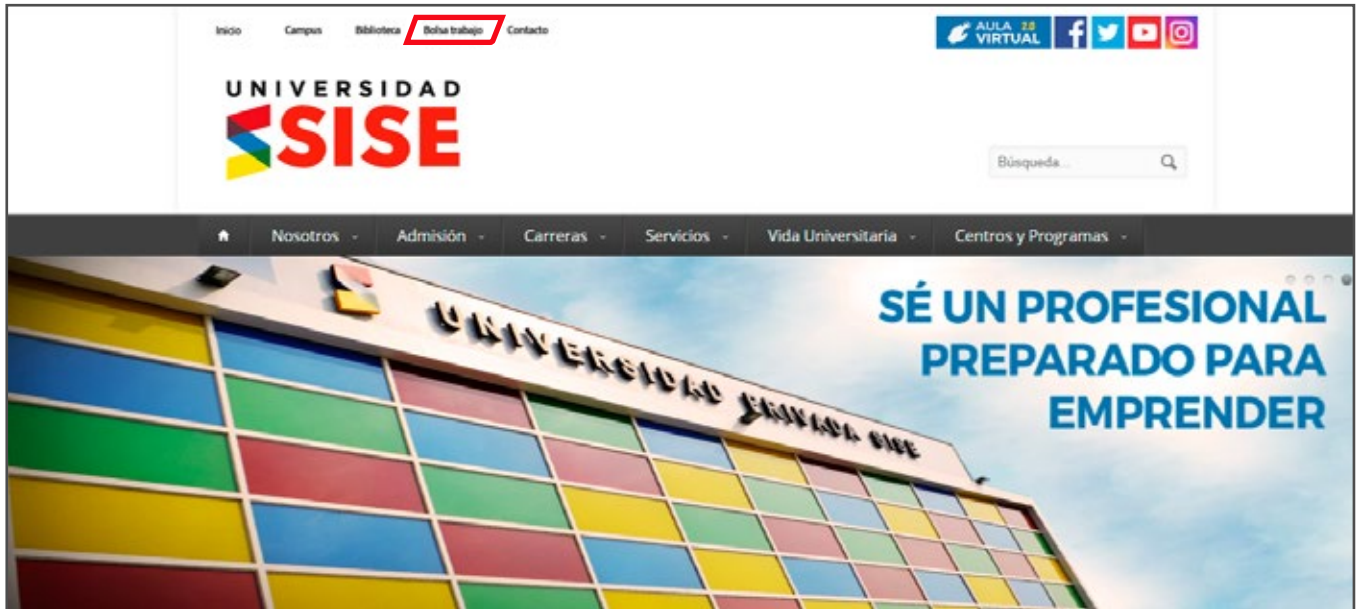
Inicio Campus Biblioteca Bolsa trabajo Contacto

AULA 2.0 VIRTUAL

UNIVERSIDAD SISE

Búsqueda...

Nosotros Admisión Carreras Servicios Vida Universitaria Centros y Programas

UNIVERSIDAD PRIVADA SISE

SÉ UN PROFESIONAL PREPARADO PARA EMPRENDER